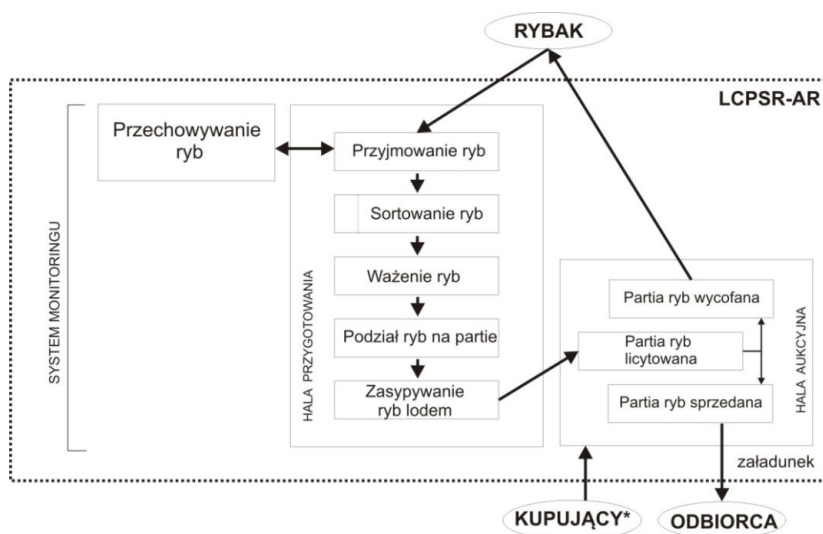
RYBAK

LCPSR-AR

SYSTEM MONITORINGU

Przechowywanie ryb

HALA PRZYGOTOWANIA

Przyjmowanie ryb

Sortowanie ryb

Ważenie ryb

Podział ryb na partie

Zasypywanie ryb lodem

HALA AUKCYJNA

Partia ryb wycofana

Partia ryb licytowana

Partia ryb sprzedana

załadunek

KUPUJĄCY*

ODBIORCA